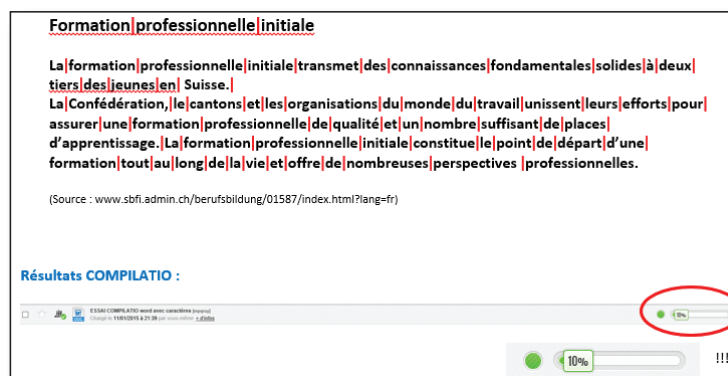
Formation|professionnelle|initiale

La|formation|professionnelle|initiale|transmet|des|connaissances|fondamentales|solides|à|deux|tiers|des|jeunes|en| Suisse.|
La|Confédération,|le|cantons|et|les|organisations|du|monde|du|travail|unissent|leurs|efforts|pour|assurer|une|formation|professionnelle|de|qualité|et|un|nombre|suffisant|de|places|d'apprentissage.|La|formation|professionnelle|initiale|constitue|le|point|de|départ|d'une|formation|tout|au|long|de|la|vie|et|offre|de|nombreuses|perspectives |professionnelles.

(Source : www.sbfi.admin.ch/berufsbildung/01587/index.html?lang=fr)

Résultats COMPILATIO :

ESSAI COMPILATIO word avec caractères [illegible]
Chargé le 11/01/2015 à 21:39 par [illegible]

10%

10%

!!!